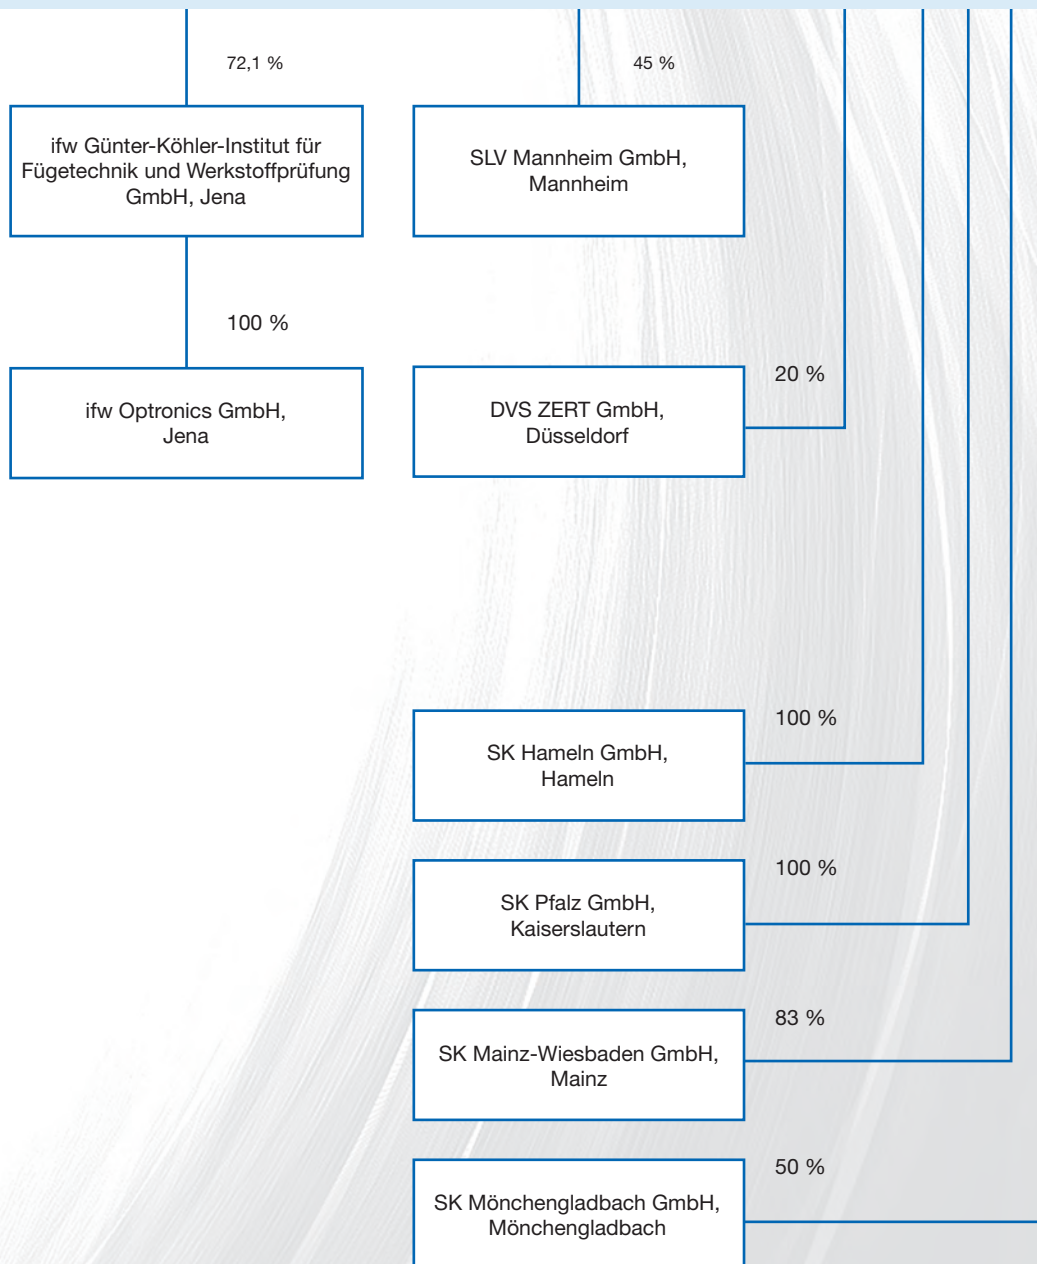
72,1 %

ifw Günter-Köhler-Institut für Fügetechnik und Werkstoffprüfung GmbH, Jena

100 %

ifw Optronics GmbH, Jena

45 %

SLV Mannheim GmbH, Mannheim

20 %

DVS ZERT GmbH, Düsseldorf

100 %

SK Hameln GmbH, Hameln

100 %

SK Pfalz GmbH, Kaiserslautern

83 %

SK Mainz-Wiesbaden GmbH, Mainz

50 %

SK Mönchengladbach GmbH, Mönchengladbach